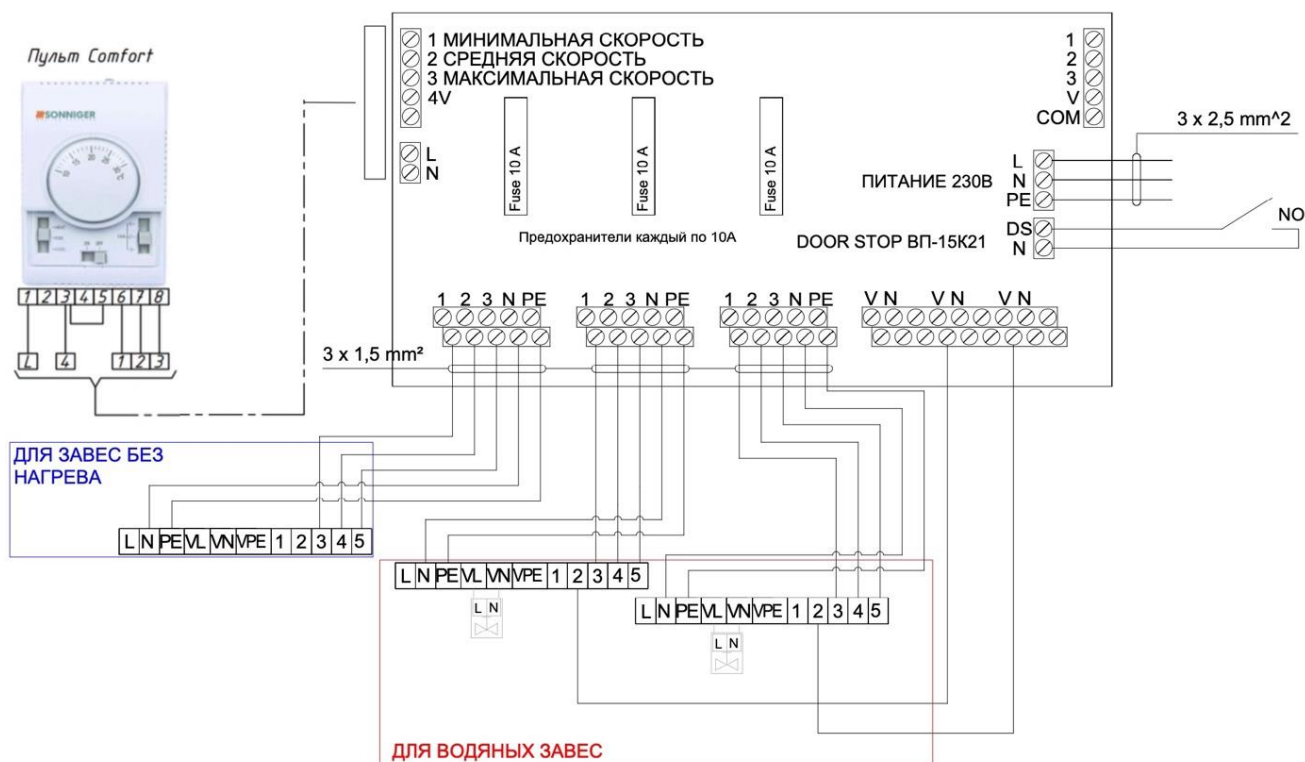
Пульт Comfort

SONNIGER

1 2 3 4 5 6 7 8

L 4 1 2 3

1 МИНИМАЛЬНАЯ СКОРОСТЬ
2 СРЕДНЯЯ СКОРОСТЬ
3 МАКСИМАЛЬНАЯ СКОРОСТЬ
4V

L
N

Fuse 10 A

Fuse 10 A

Fuse 10 A

Предохранители каждый по 10А

1
2
3
V
COM

3 x 2,5 mm^2

ПИТАНИЕ 230В

L
N
PE

DOOR STOP ВП-15К21

DS
N

NO

1 2 3 N PE

1 2 3 N PE

1 2 3 N PE

V N V N V N

3 x 1,5 mm²

ДЛЯ ЗАВЕС БЕЗ НАГРЕВА

L N PE VL VN VPE 1 2 3 4 5

L N PE VL VN VPE 1 2 3 4 5

L N

L N PE VL VN VPE 1 2 3 4 5

L N

ДЛЯ ВОДЯНЫХ ЗАВЕС